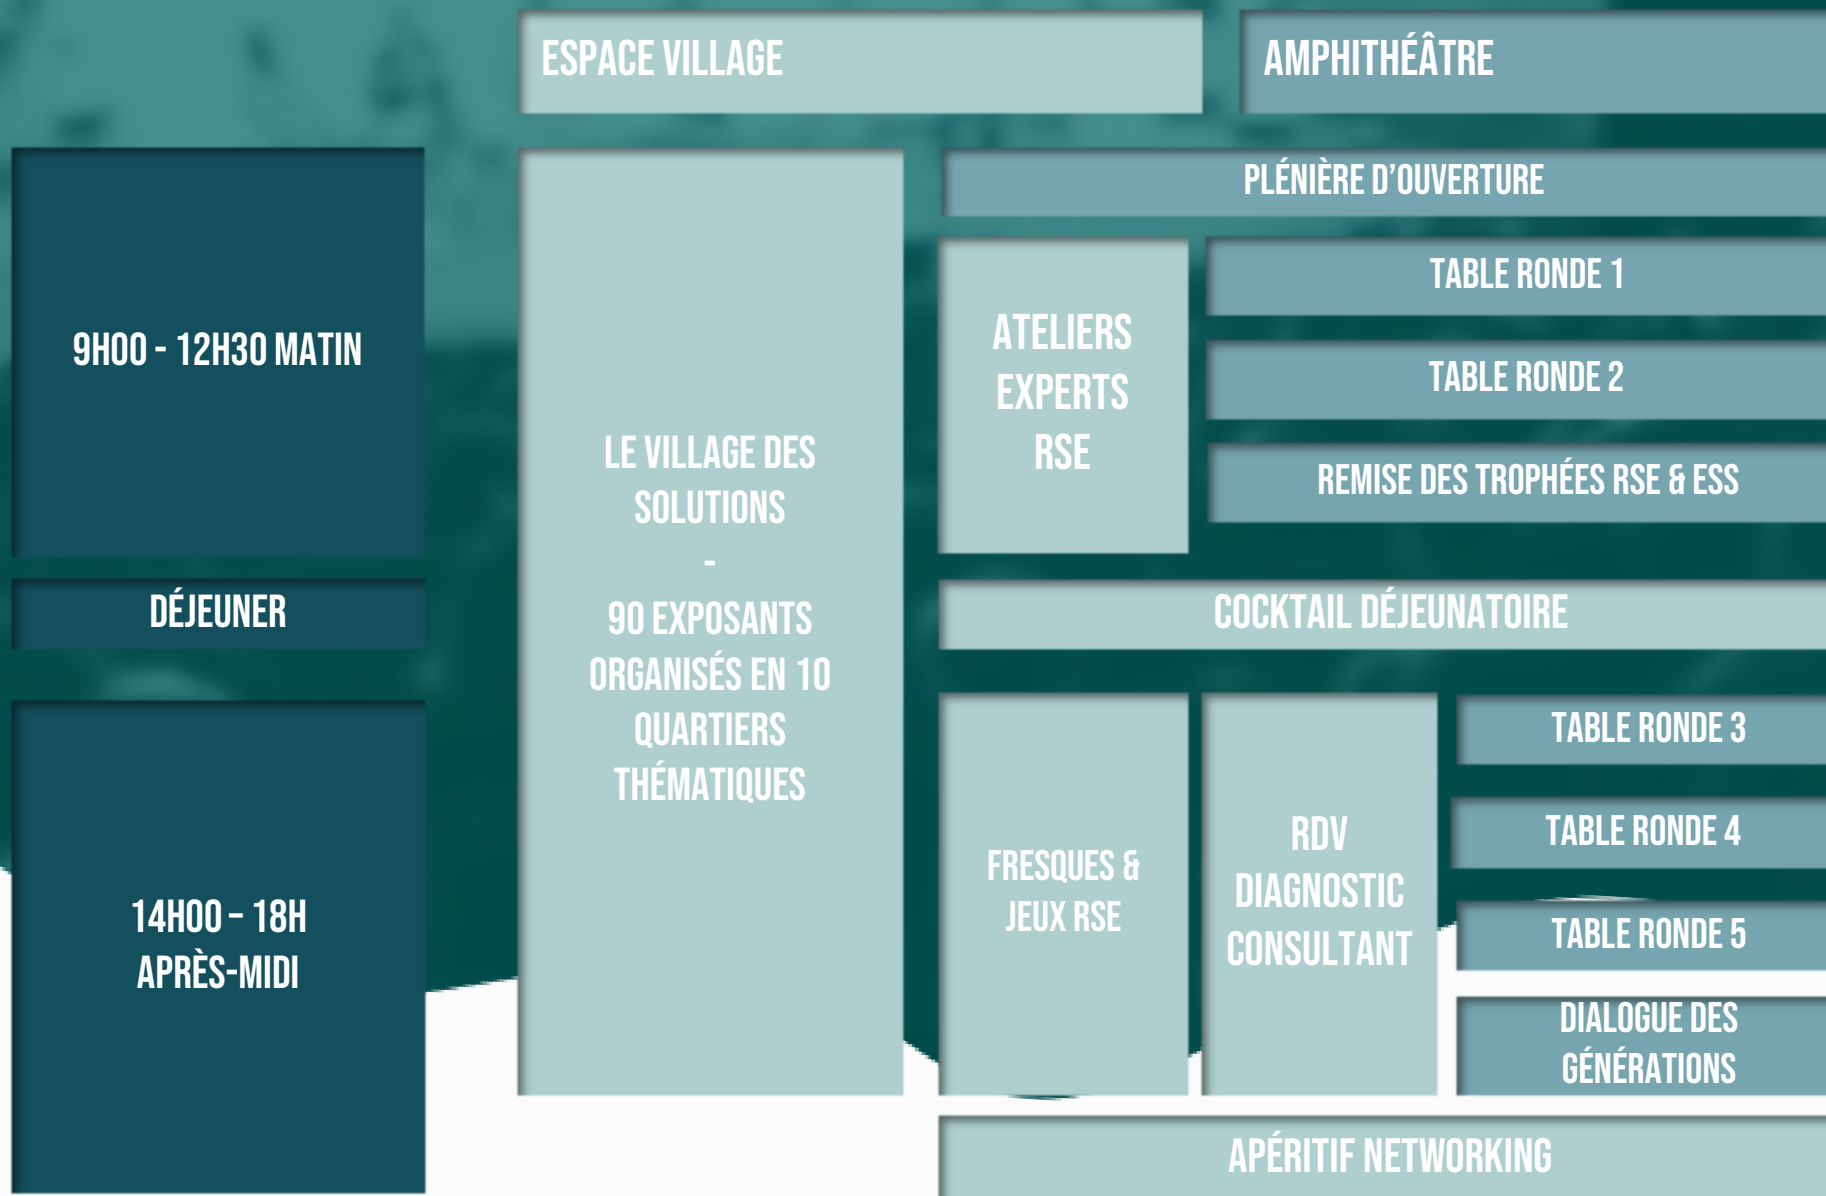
ESPACE VILLAGE

AMPHITHÉÂTRE

9H00 - 12H30 MATIN

LE VILLAGE DES SOLUTIONS
-
90 EXPOSANTS ORGANISÉS EN 10 QUARTIERS THÉMATIQUES

PLÉNIÈRE D'OUVERTURE

ATELIERS EXPERTS RSE

TABLE RONDE 1

TABLE RONDE 2

REMISE DES TROPHÉES RSE & ESS

DÉJEUNER

COCKTAIL DÉJEUNATOIRE

14H00 – 18H APRÈS-MIDI

FRESQUES & JEUX RSE

RDV DIAGNOSTIC CONSULTANT

TABLE RONDE 3

TABLE RONDE 4

TABLE RONDE 5

DIALOGUE DES GÉNÉRATIONS

APÉRITIF NETWORKING